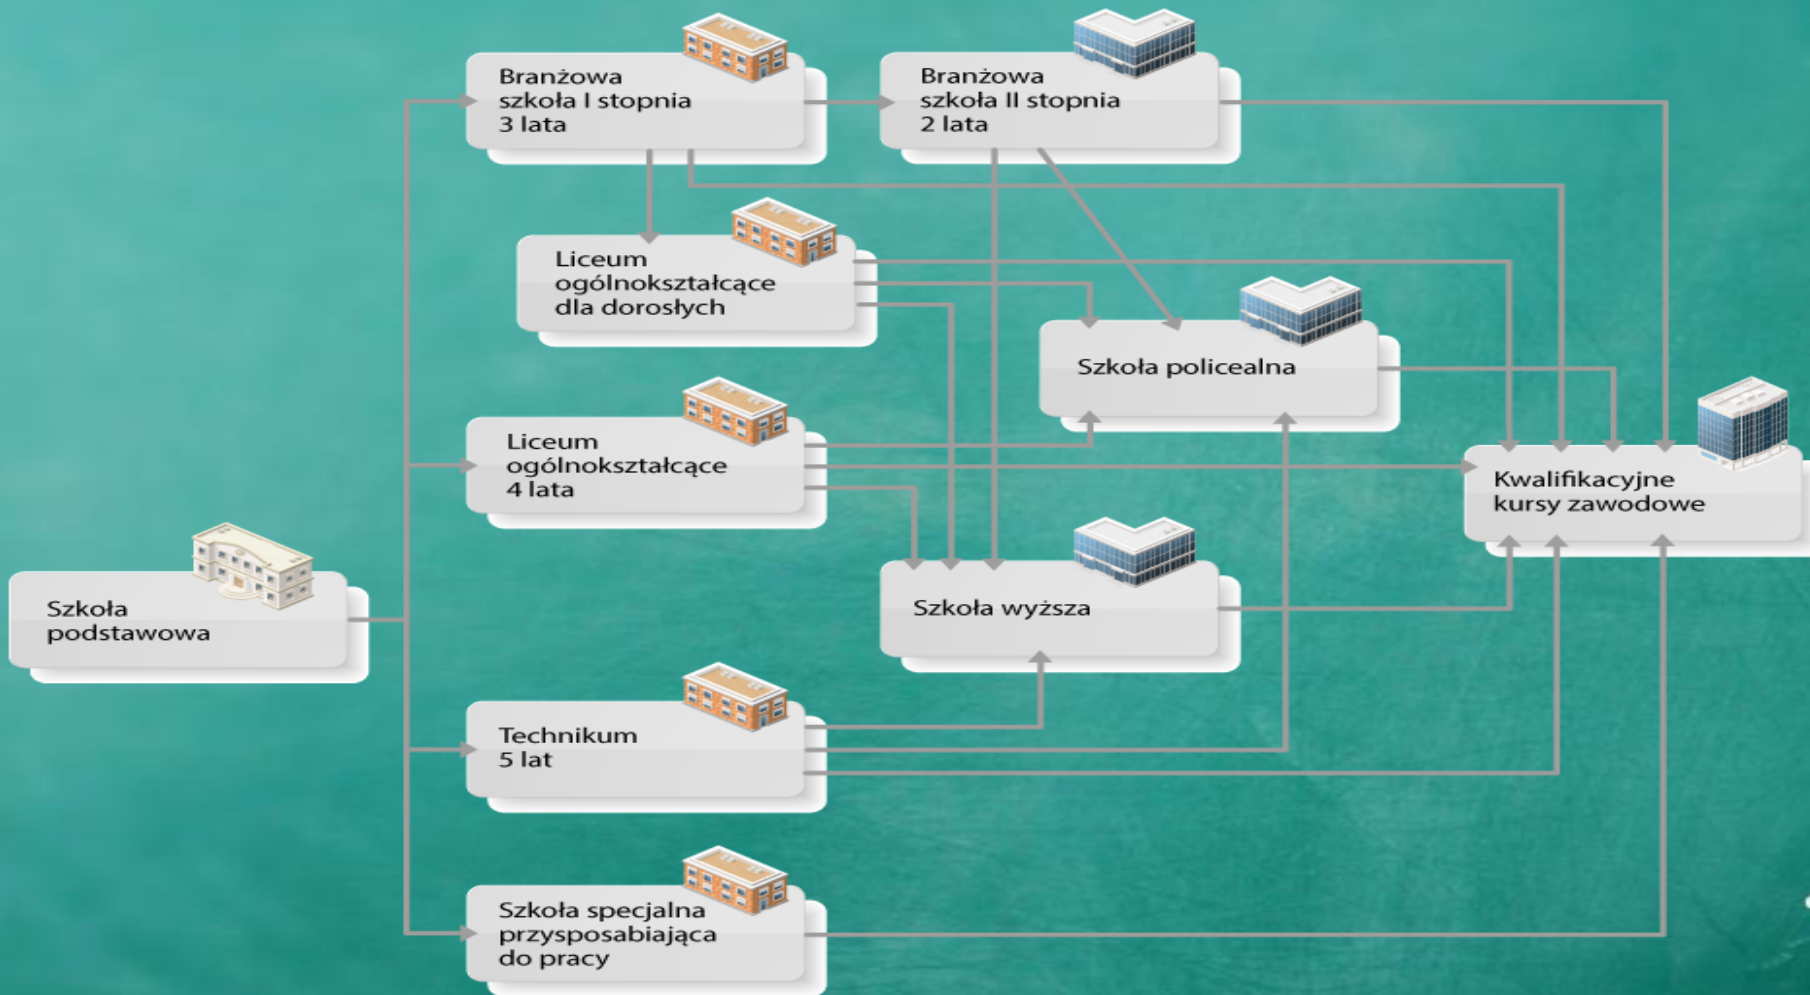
Branżowa szkoła I stopnia 3 lata

Branżowa szkoła II stopnia 2 lata

Liceum ogólnokształcące dla dorosłych

Szkoła policealna

Liceum ogólnokształcące 4 lata

Kwalifikacyjne kursy zawodowe

Szkoła podstawowa

Szkoła wyższa

Technikum 5 lat

Szkoła specjalna przysposabiająca do pracy